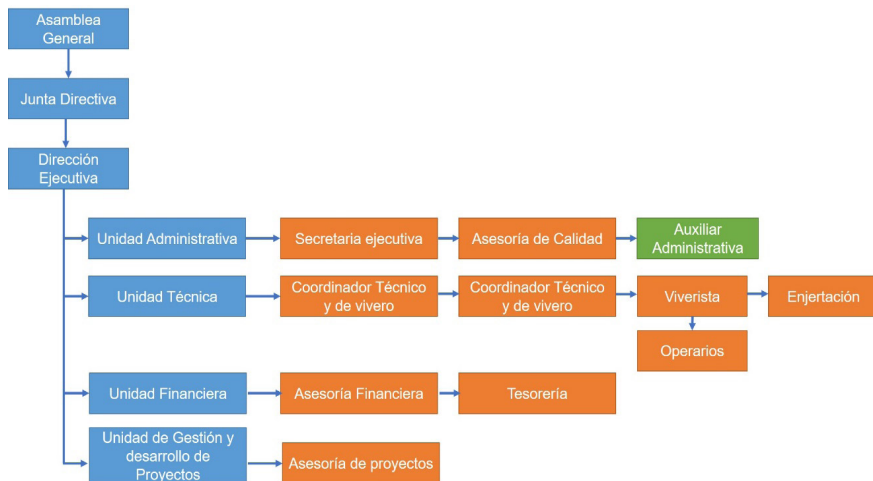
Asamblea General

Junta Directiva

Dirección Ejecutiva

Unidad Administrativa

Secretaria ejecutiva

Asesoría de Calidad

Auxiliar Administrativa

Unidad Técnica

Coordinador Técnico y de vivero

Coordinador Técnico y de vivero

Viverista

Enjertación

Operarios

Unidad Financiera

Asesoría Financiera

Tesorería

Unidad de Gestión y desarrollo de Proyectos

Asesoría de proyectos